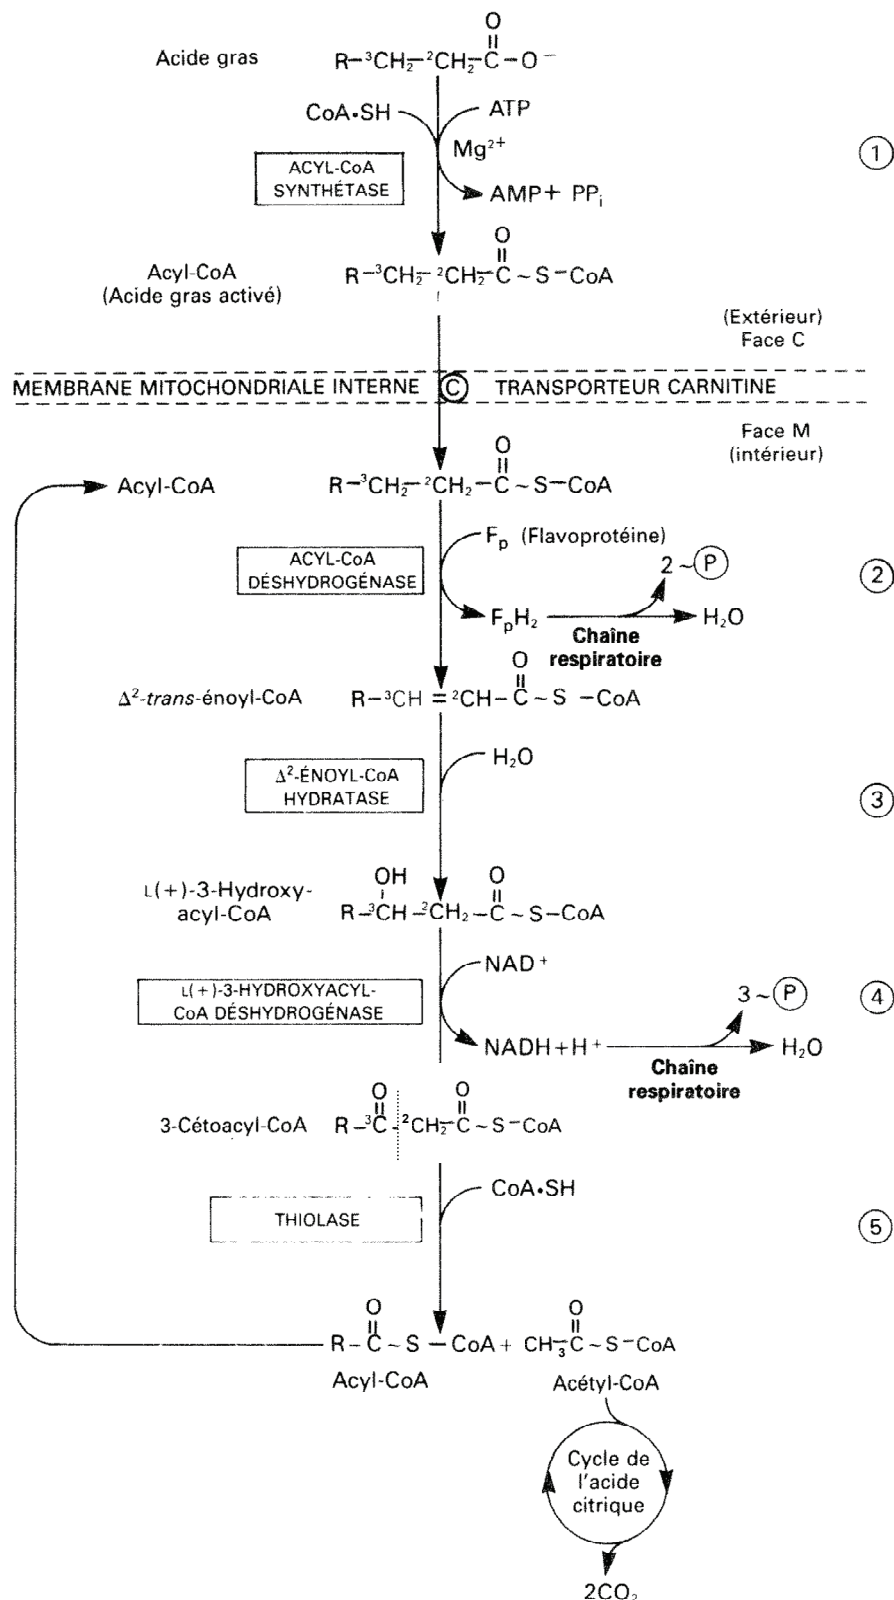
Acide gras $R-{}^3CH_2-{}^2CH_2-C(=O)-O^-$

CoA•SH

ATP

$Mg^{2+}$

ACYL-CoA SYNTHÉTASE

AMP+ $PP_i$

①

Acyl-CoA (Acide gras activé) $R-{}^3CH_2-{}^2CH_2-C(=O)\sim S-CoA$

(Extérieur) Face C

MEMBRANE MITOCHONDRIALE INTERNE Ⓒ TRANSPORTEUR CARNITINE

Face M (intérieur)

Acyl-CoA $R-{}^3CH_2-{}^2CH_2-C(=O)\sim S-CoA$

$F_p$ (Flavoprotéine)

ACYL-CoA DÉSHYDROGÉNASE

2 ~Ⓟ

②

$F_pH_2$ Chaîne respiratoire $H_2O$

$\Delta^2$-trans-énoyl-CoA $R-{}^3CH={}^2CH-C(=O)\sim S-CoA$

$H_2O$

$\Delta^2$-ÉNOYL-CoA HYDRATASE

③

L(+)-3-Hydroxy-acyl-CoA $R-{}^3CH(OH)-{}^2CH_2-C(=O)\sim S-CoA$

$NAD^+$

L(+)-3-HYDROXYACYL-CoA DÉSHYDROGÉNASE

3 ~Ⓟ

④

$NADH+H^+$ Chaîne respiratoire $H_2O$

3-Cétoacyl-CoA $R-{}^3C(=O)-{}^2CH_2-C(=O)\sim S-CoA$

CoA•SH

THIOLASE

⑤

$R-C(=O)\sim S-CoA + CH_3-C(=O)\sim S-CoA$

Acyl-CoA

Acétyl-CoA

Cycle de l'acide citrique

$2CO_2$